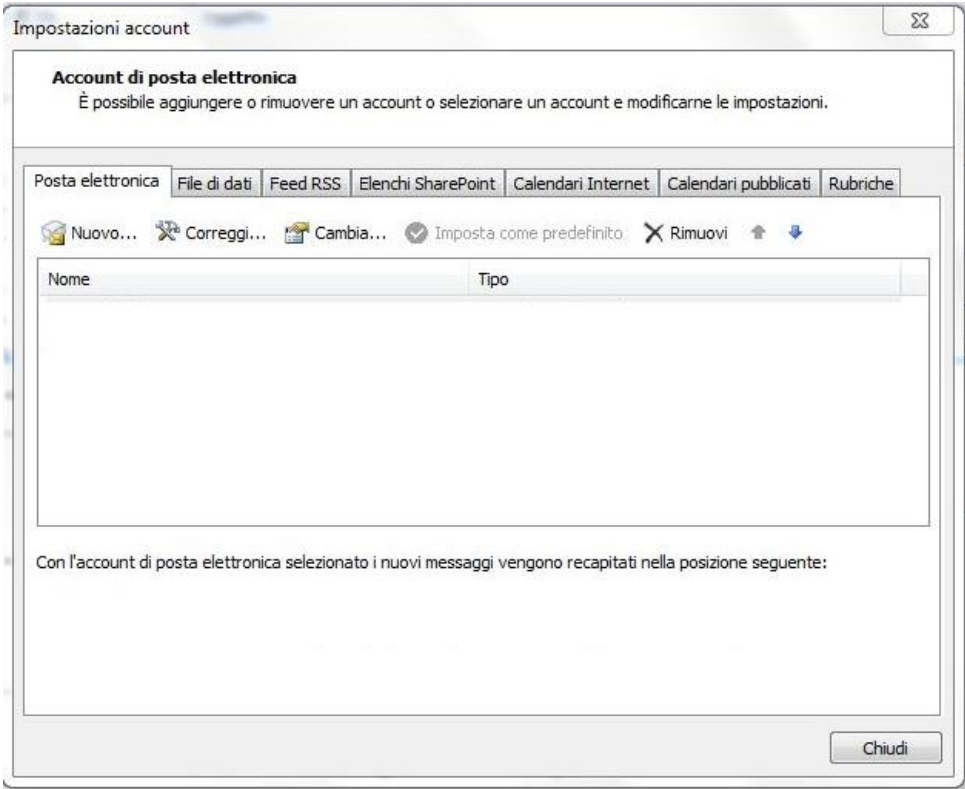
Impostazioni account

Account di posta elettronica
È possibile aggiungere o rimuovere un account o selezionare un account e modificarne le impostazioni.

Posta elettronica | File di dati | Feed RSS | Elenchi SharePoint | Calendari Internet | Calendari pubblicati | Rubriche

Nuovo... Correggi... Cambia... Imposta come predefinito Rimuovi

| Nome | Tipo |
|---|---|

Con l'account di posta elettronica selezionato i nuovi messaggi vengono recapitati nella posizione seguente:

Chiudi